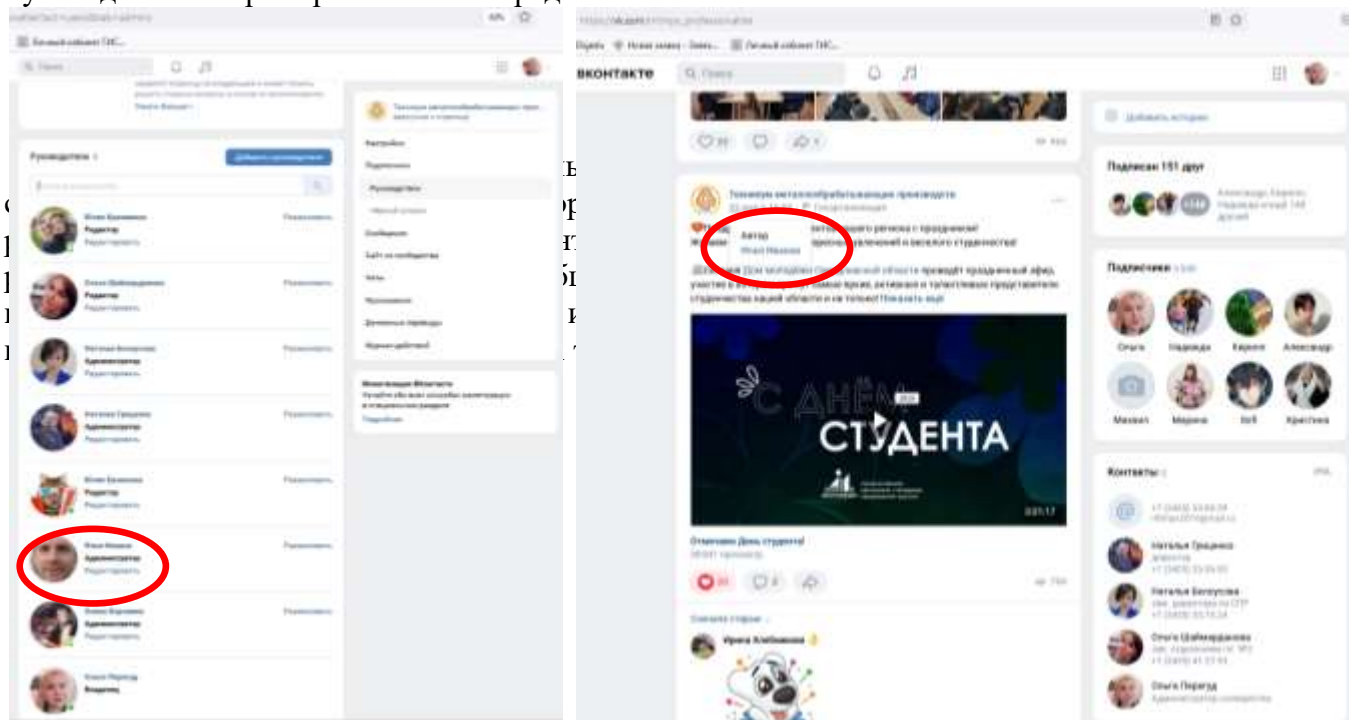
Руководители

Добавить руководителя

Редактор
Редактировать

Администратор
Редактировать

Настройки
Подписчики
Руководители
Сообщения
Чаты
Музыкальное

Личный кабинет ГИС

ВКОНТАКТЕ

Поиск

Техникум металлообрабатывающих производств

Автор

Отмечаем День студента!

С ДНЁМ СТУДЕНТА

Подписан 151 друг

Подписчики

Ольга
Надежда
Кирилл
Александр
Михаил
Марина
Ярослава
Кристина

Контакты

Наталья Грищенко
Наталья Белоусова
Ольга Шаймарданова
Ольга Перегуд

Ирина Алейникова

Добавить историю